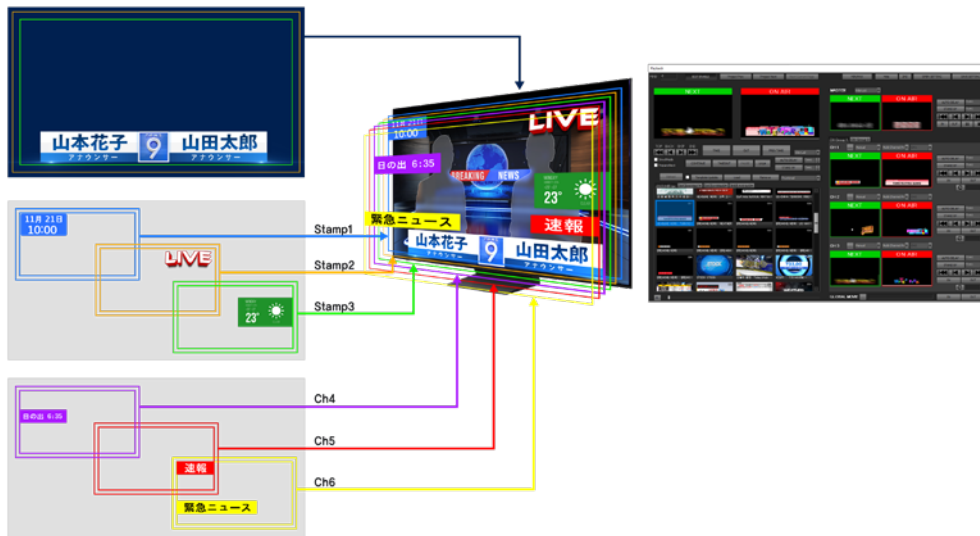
山本花子
アナウンサー
9
山田太郎
アナウンサー

11月 21日
10:00
LIVE
23°
Stamp1
Stamp2
Stamp3

日の出 6:35
速報
緊急ニュース
Ch4
Ch5
Ch6

11月 21日
10:00
LIVE
日の出 6:35
BREAKING NEWS
23°
緊急ニュース
速報
山本花子
アナウンサー
9
山田太郎
アナウンサー

NEXT
ON AIR
NEXT
ON AIR
NEXT
ON AIR
NEXT
ON AIR